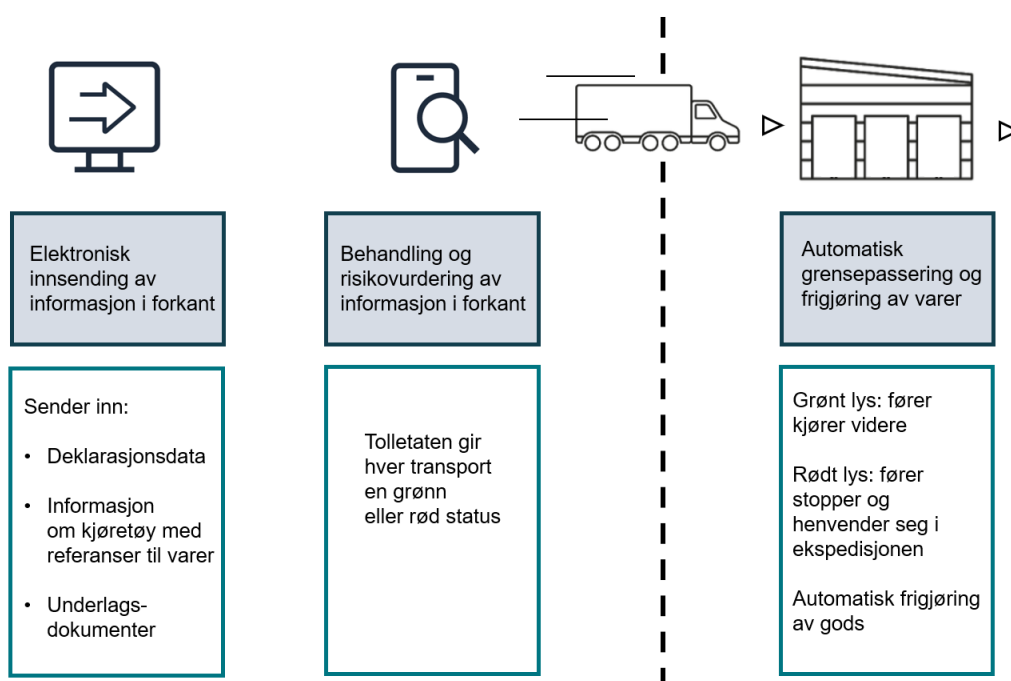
Elektronisk innsending av informasjon i forkant

Sender inn:

• Deklarasjonsdata

• Informasjon om kjøretøy med referanser til varer

• Underlags-dokumenter

Behandling og risikovurdering av informasjon i forkant

Tolletaten gir hver transport en grønn eller rød status

Automatisk grensepassering og frigjøring av varer

Grønt lys: fører kjører videre

Rødt lys: fører stopper og henvender seg i ekspedisjonen

Automatisk frigjøring av gods